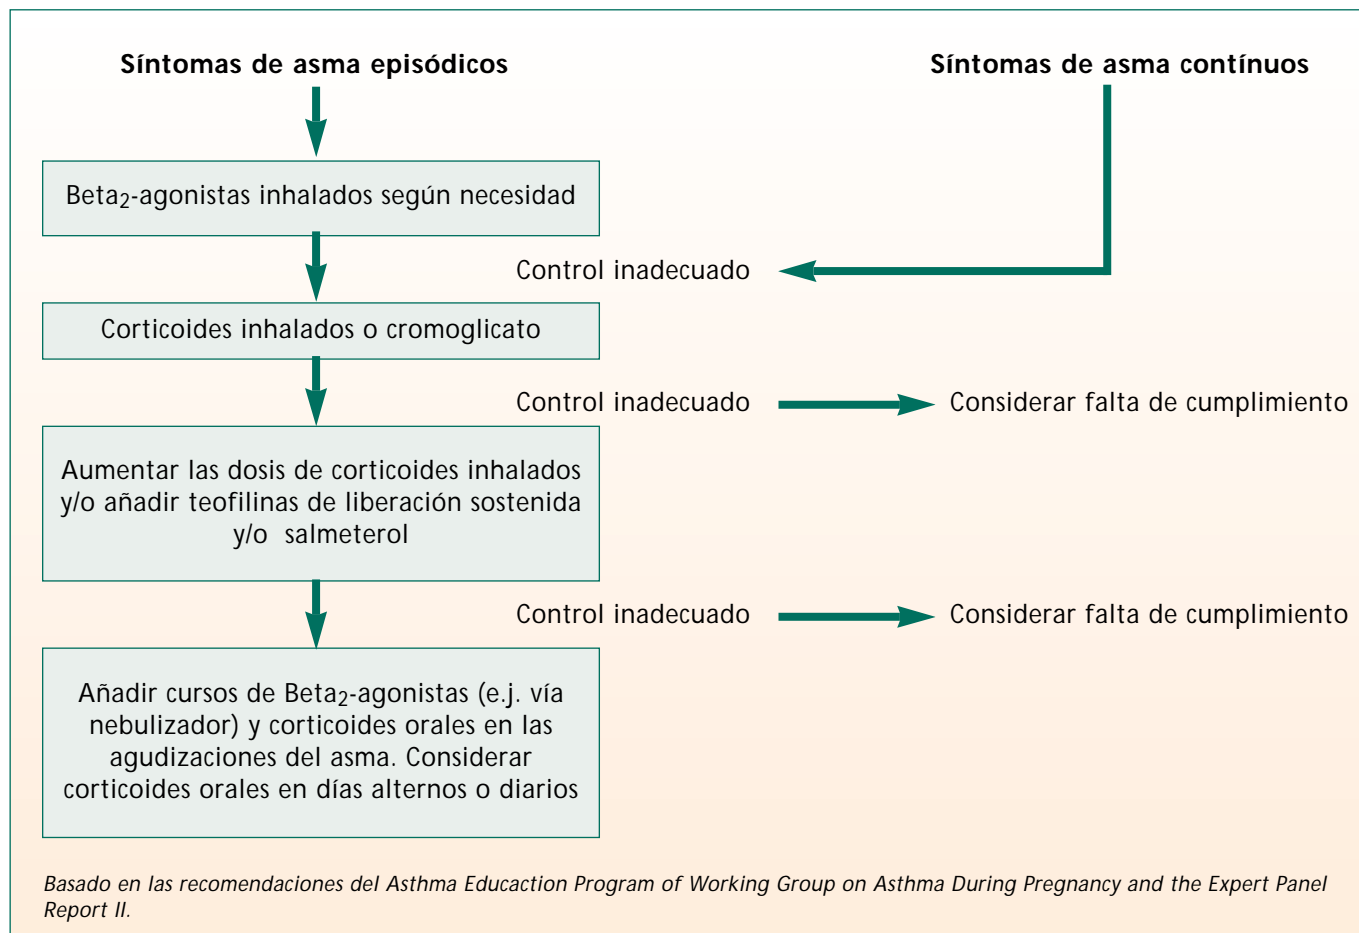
Síntomas de asma episódicos

Síntomas de asma contínuos

Beta$_2$-agonistas inhalados según necesidad

Control inadecuado

Corticoides inhalados o cromoglicato

Control inadecuado

Considerar falta de cumplimiento

Aumentar las dosis de corticoides inhalados y/o añadir teofilinas de liberación sostenida y/o salmeterol

Control inadecuado

Considerar falta de cumplimiento

Añadir cursos de Beta$_2$-agonistas (e.j. vía nebulizador) y corticoides orales en las agudizaciones del asma. Considerar corticoides orales en días alternos o diarios

Basado en las recomendaciones del Asthma Educaction Program of Working Group on Asthma During Pregnancy and the Expert Panel Report II.